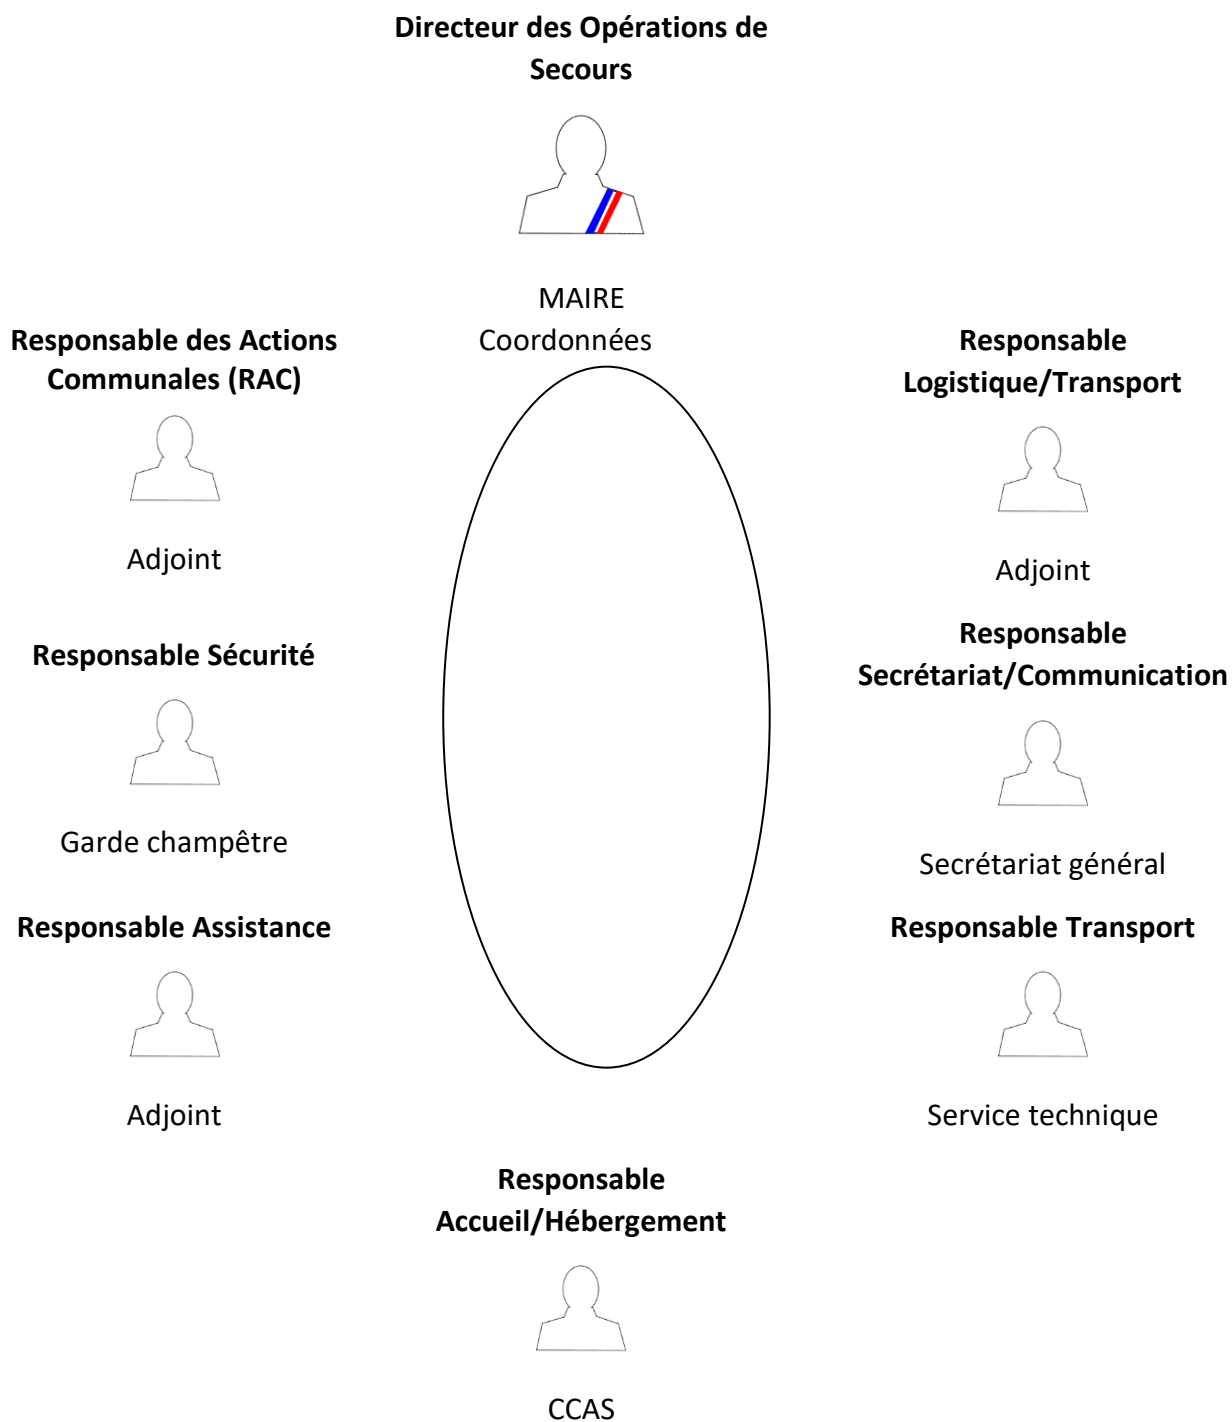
Directeur des Opérations de Secours

MAIRE
Coordonnées

Responsable des Actions Communales (RAC)

Adjoint

Responsable Logistique/Transport

Adjoint

Responsable Sécurité

Garde champêtre

Responsable Secrétariat/Communication

Secrétariat général

Responsable Assistance

Adjoint

Responsable Transport

Service technique

Responsable Accueil/Hébergement

CCAS